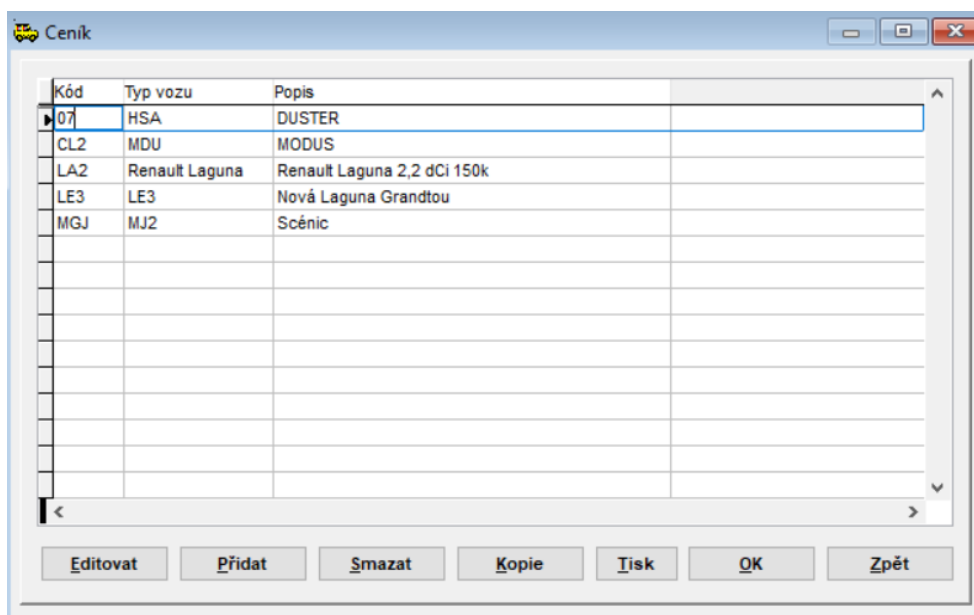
Ceník

| Kód | Typ vozu | Popis |
|---|---|---|
| 07 | HSA | DUSTER |
| CL2 | MDU | MODUS |
| LA2 | Renault Laguna | Renault Laguna 2,2 dCi 150k |
| LE3 | LE3 | Nová Laguna Grandtou |
| MGJ | MJ2 | Scénic |

Editovat Přidat Smazat Kopie Tisk OK Zpět